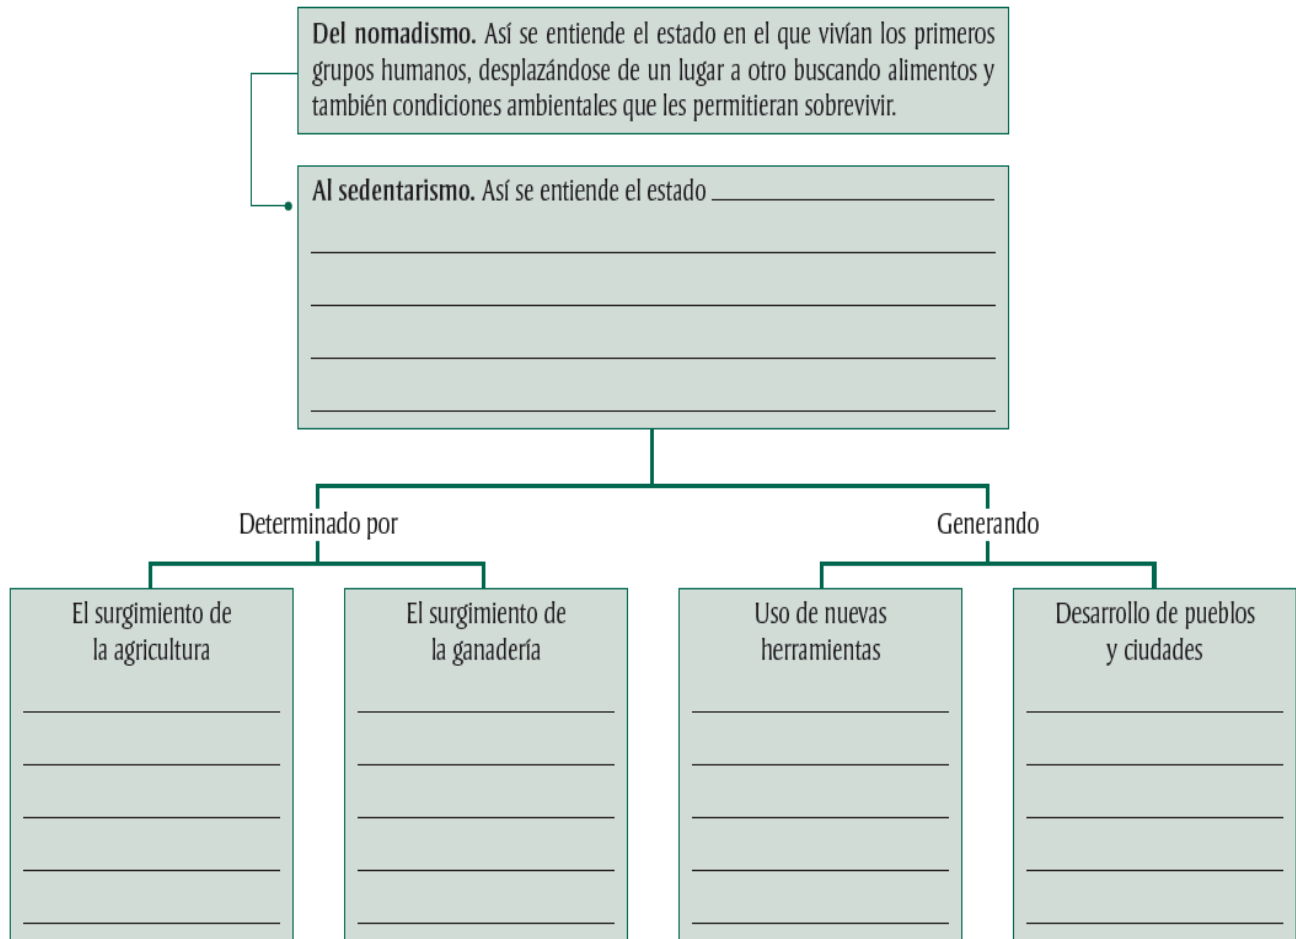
**Del nomadismo.** Así se entiende el estado en el que vivían los primeros grupos humanos, desplazándose de un lugar a otro buscando alimentos y también condiciones ambientales que les permitieran sobrevivir.

**Al sedentarismo.** Así se entiende el estado

Determinado por

Generando

El surgimiento de la agricultura

El surgimiento de la ganadería

Uso de nuevas herramientas

Desarrollo de pueblos y ciudades